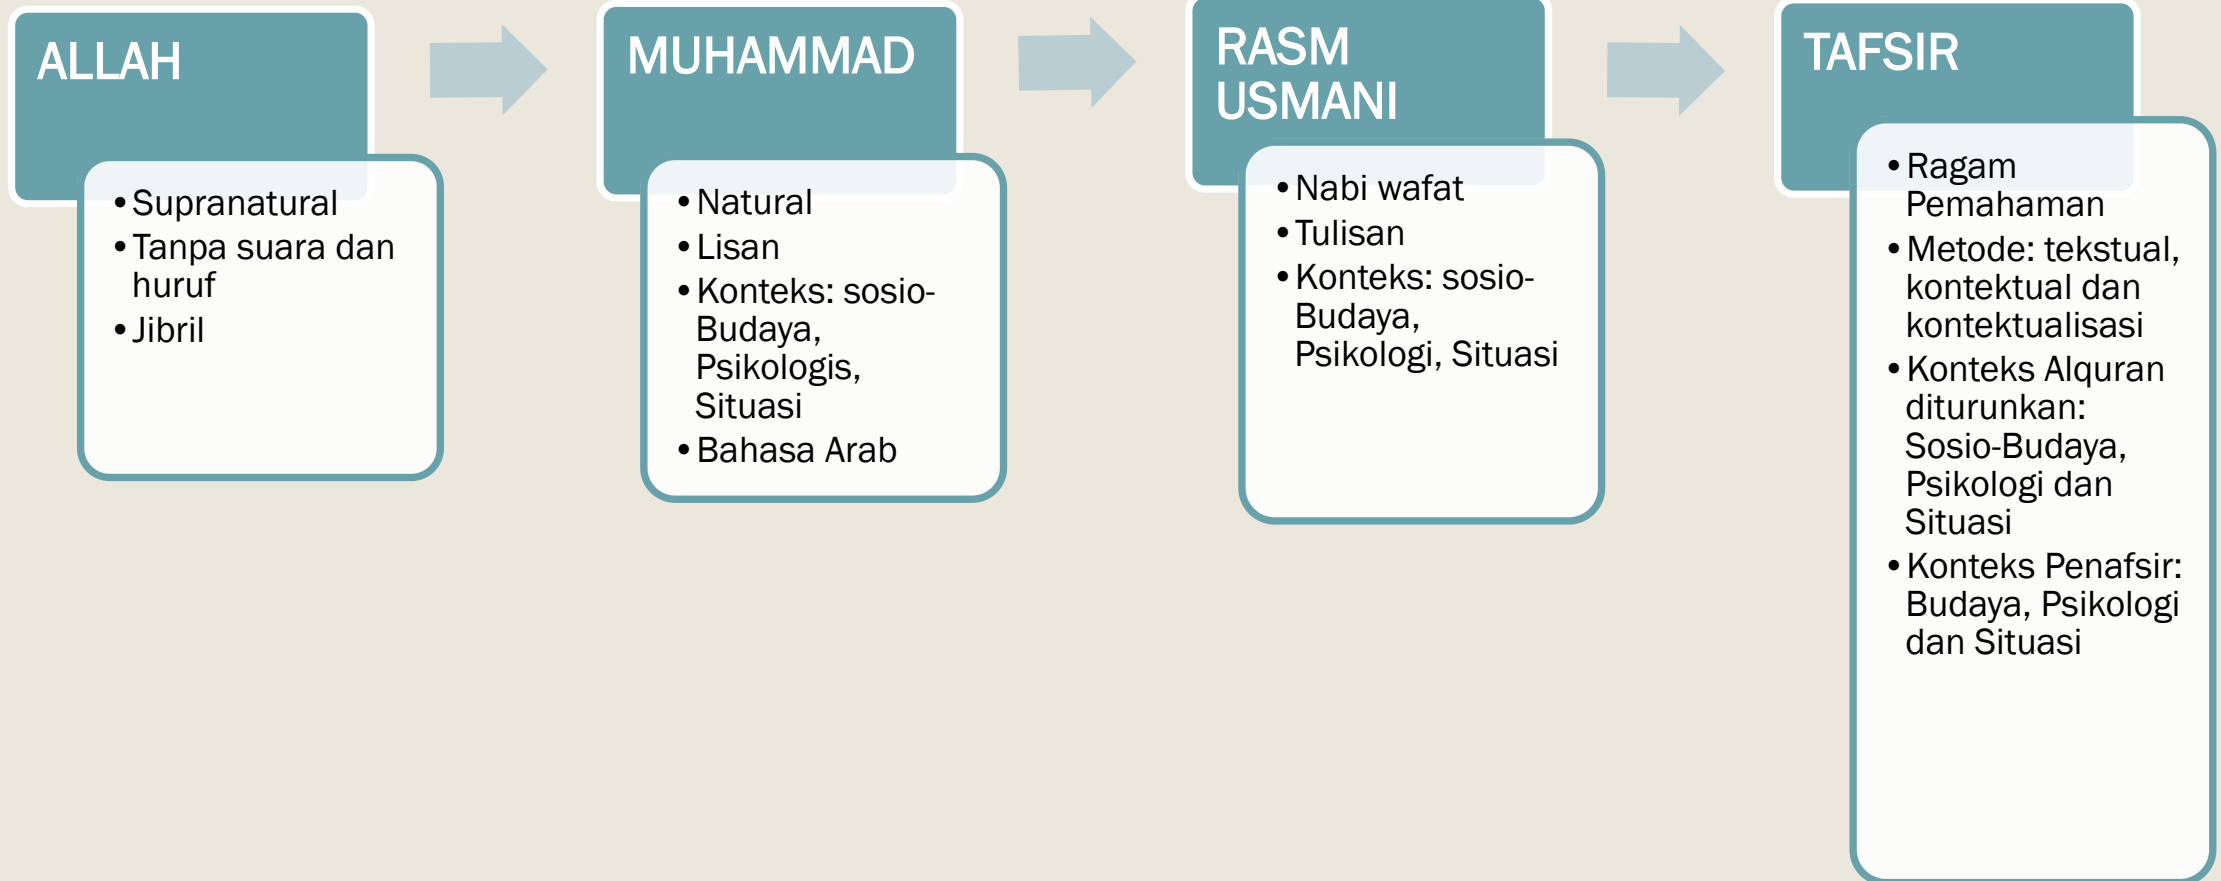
ALLAH

- Supranatural
- Tanpa suara dan huruf
- Jibril

MUHAMMAD

- Natural
- Lisan
- Konteks: sosio-Budaya, Psikologis, Situasi
- Bahasa Arab

RASM USMANI

- Nabi wafat
- Tulisan
- Konteks: sosio-Budaya, Psikologi, Situasi

TAFSIR

- Ragam Pemahaman
- Metode: tekstual, kontektual dan kontektualisasi
- Konteks Alquran diturunkan: Sosio-Budaya, Psikologi dan Situasi
- Konteks Penafsir: Budaya, Psikologi dan Situasi